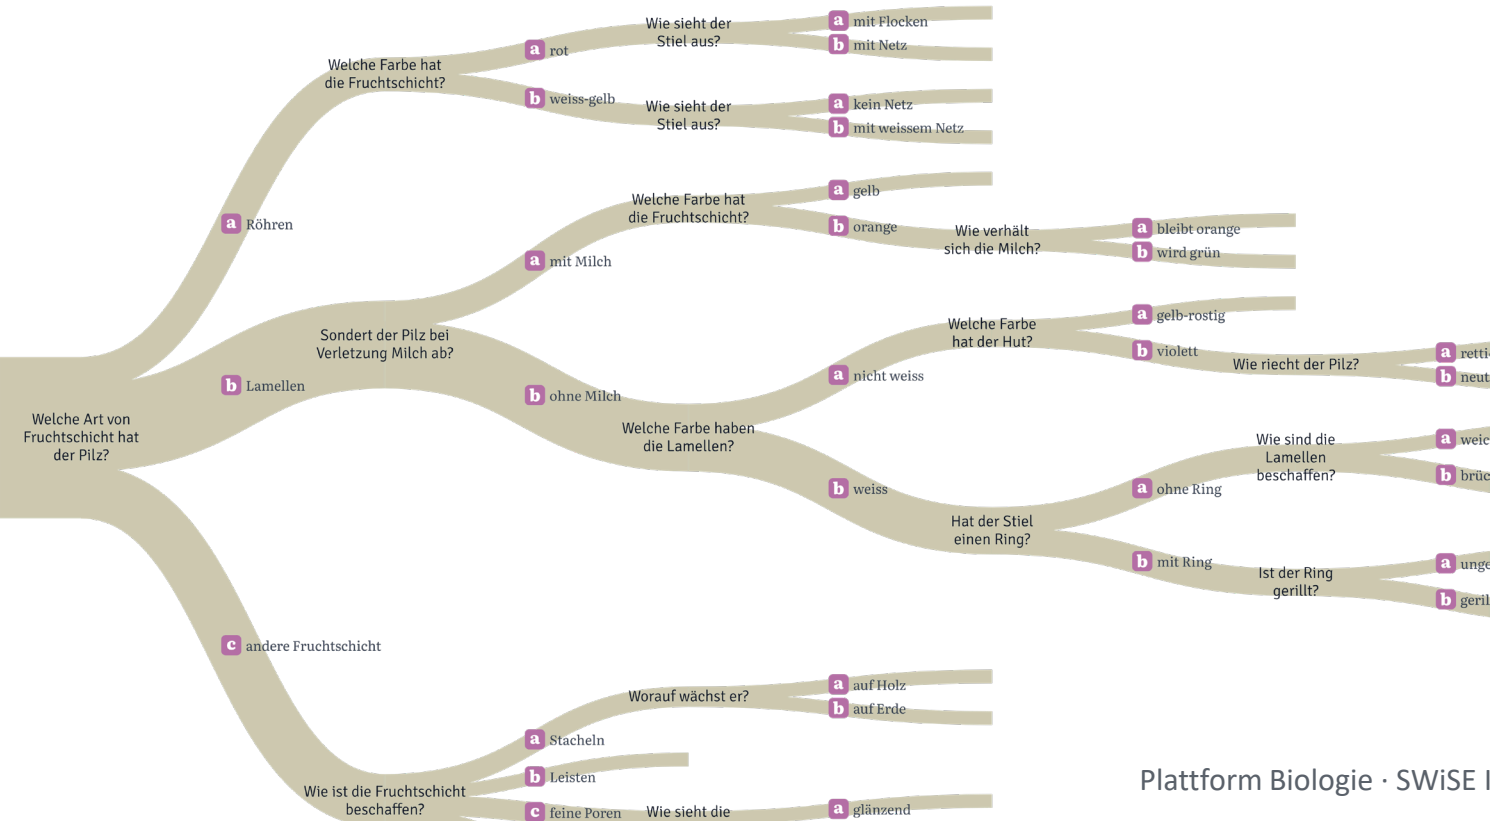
Welche Art von Fruchtschicht hat der Pilz?

a Röhren

b Lamellen

c andere Fruchtschicht

Welche Farbe hat die Fruchtschicht?

a rot

b weiss-gelb

Wie sieht der Stiel aus?

a mit Flocken

b mit Netz

Wie sieht der Stiel aus?

a kein Netz

b mit weissem Netz

Sondert der Pilz bei Verletzung Milch ab?

a mit Milch

b ohne Milch

Welche Farbe hat die Fruchtschicht?

a gelb

b orange

Wie verhält sich die Milch?

a bleibt orange

b wird grün

Welche Farbe haben die Lamellen?

a nicht weiss

b weiss

Welche Farbe hat der Hut?

a gelb-rostig

b violett

Wie riecht der Pilz?

a retti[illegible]

b neut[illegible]

Hat der Stiel einen Ring?

a ohne Ring

b mit Ring

Wie sind die Lamellen beschaffen?

a weic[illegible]

b brüc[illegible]

Ist der Ring gerillt?

a unge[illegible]

b geril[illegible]

Wie ist die Fruchtschicht beschaffen?

a Stacheln

b Leisten

c feine Poren

Worauf wächst er?

a auf Holz

b auf Erde

Wie sieht die

a glänzend

Plattform Biologie · SWiSE I